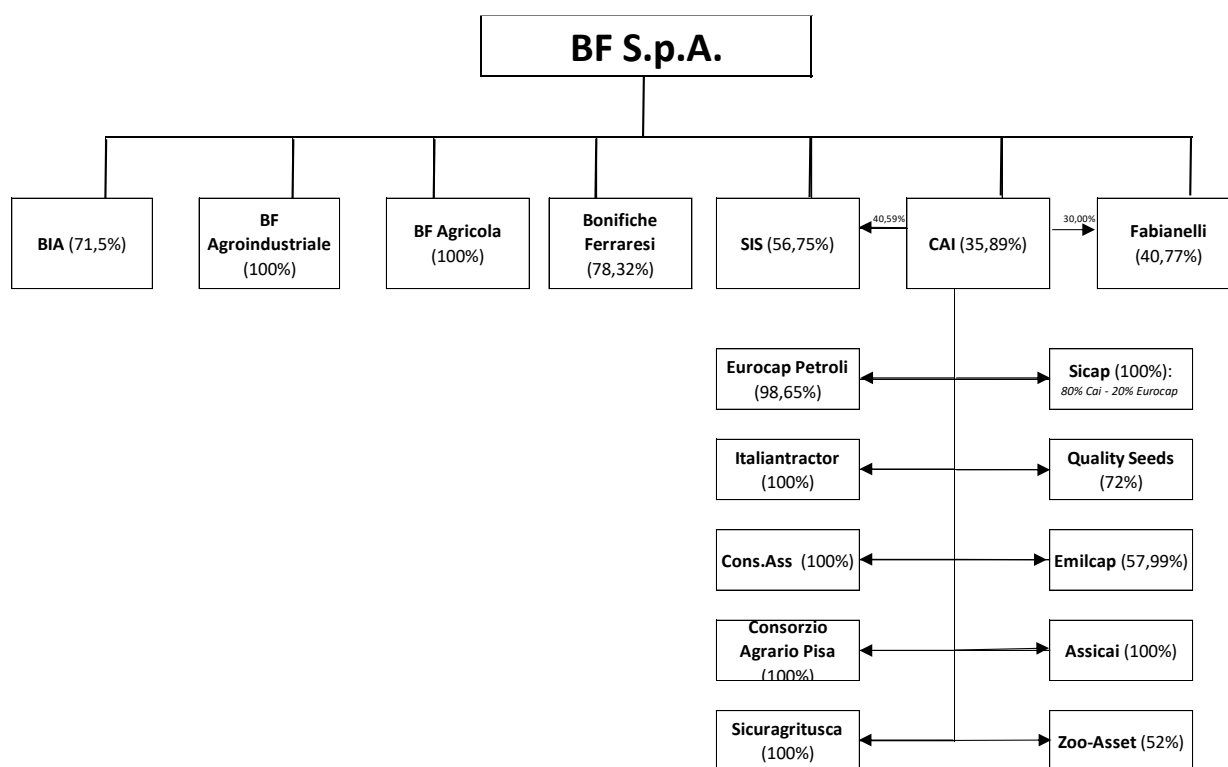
BF S.p.A.

BIA (71,5%)

BF Agroindustriale (100%)

BF Agricola (100%)

Bonifiche Ferraresi (78,32%)

SIS (56,75%)

40,59%

CAI (35,89%)

30,00%

Fabianelli (40,77%)

Eurocap Petroli (98,65%)

Sicap (100%): 80% Cai - 20% Eurocap

Italiantractor (100%)

Quality Seeds (72%)

Cons.Ass (100%)

Emilcap (57,99%)

Consorzio Agrario Pisa (100%)

Assicai (100%)

Sicuragritusca (100%)

Zoo-Asset (52%)